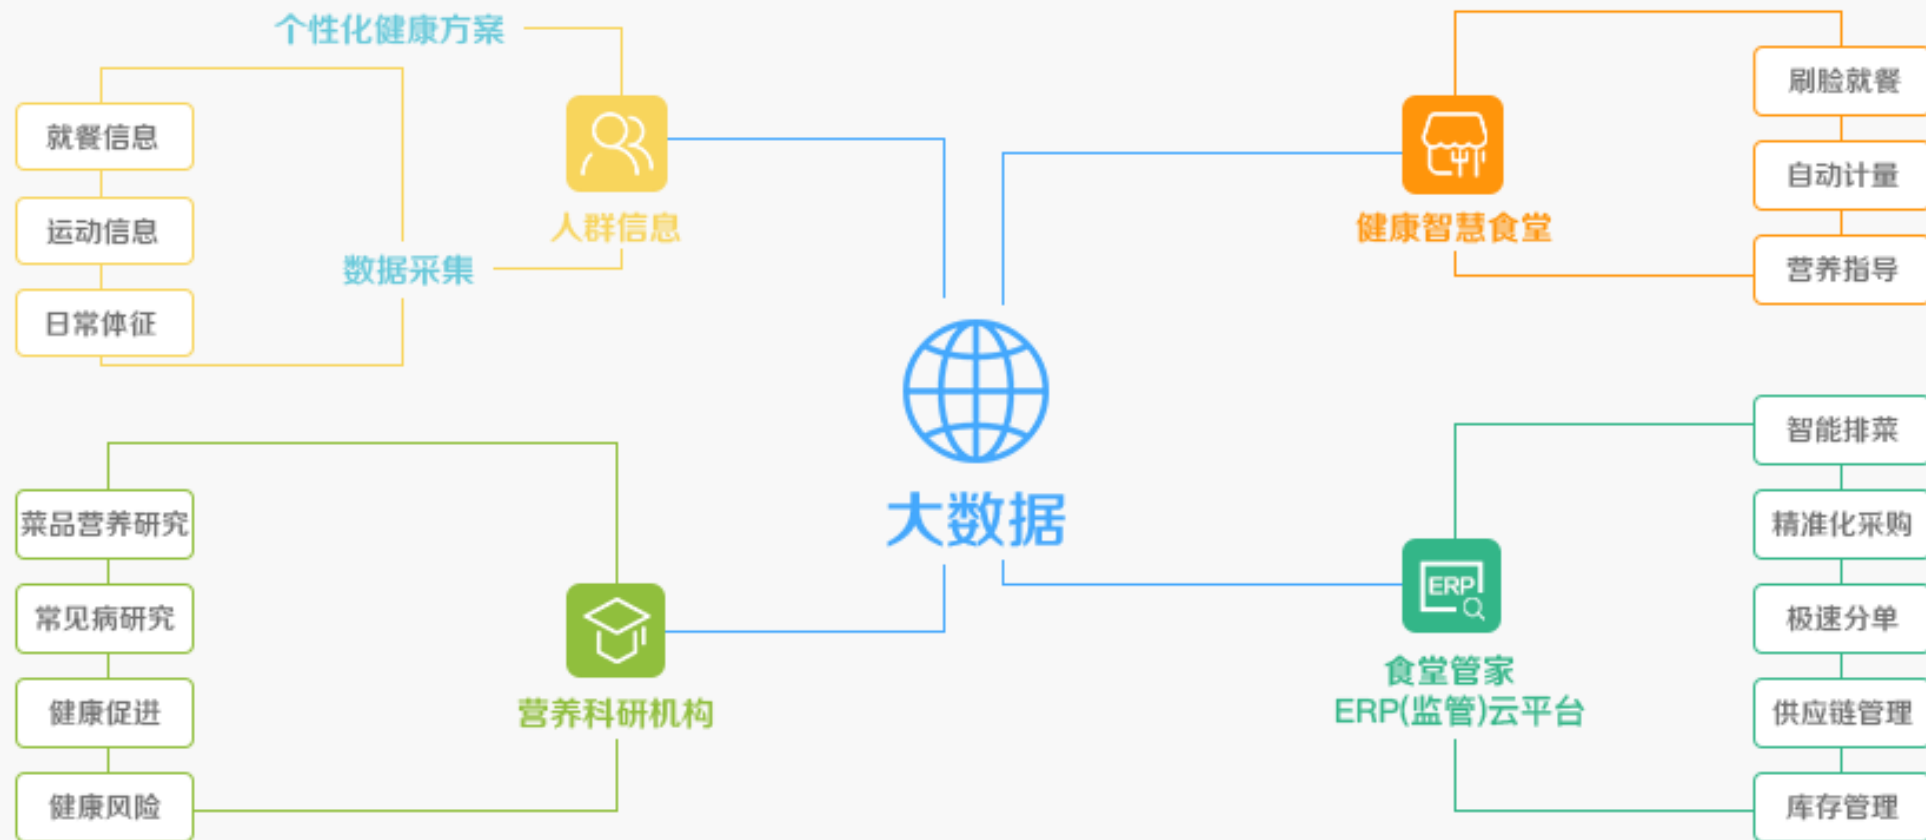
个性化健康方案

就餐信息

运动信息

日常体征

数据采集

人群信息

健康智慧食堂

刷脸就餐

自动计量

营养指导

大数据

菜品营养研究

常见病研究

健康促进

健康风险

营养科研机构

ERP

食堂管家
ERP(监管)云平台

智能排菜

精准化采购

极速分单

供应链管理

库存管理